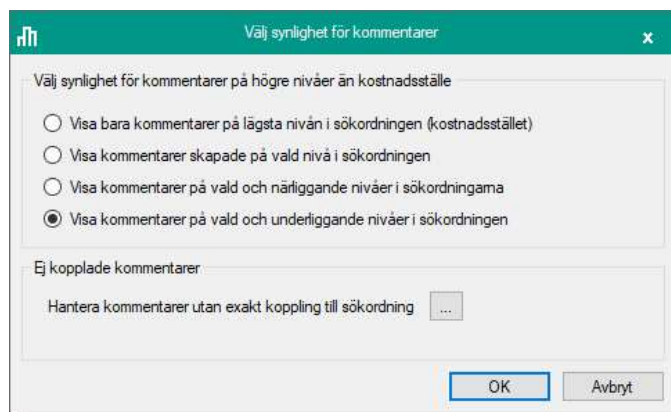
Välj synlighet för kommentarer

x

Välj synlighet för kommentarer på högre nivåer än kostnadsställe

Visa bara kommentarer på lägsta nivån i sökordningen (kostnadsstället)

Visa kommentarer skapade på vald nivå i sökordningen

Visa kommentarer på vald och närliggande nivåer i sökordningarna

Visa kommentarer på vald och underliggande nivåer i sökordningen

Ej kopplade kommentarer

Hantera kommentarer utan exakt koppling till sökordning ...

OK

Avbryt